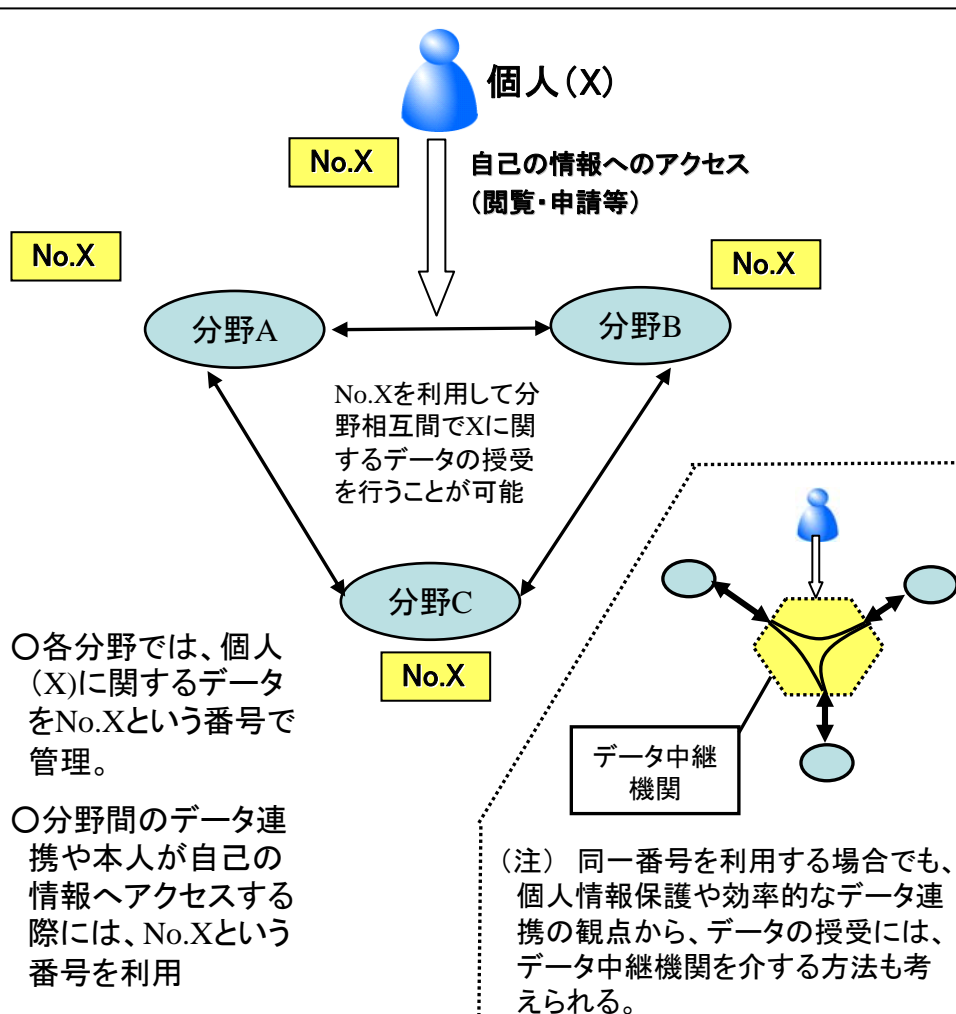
個人(X)

No.X

自己の情報へのアクセス
(閲覧・申請等)

No.X

No.X

分野A

分野B

No.Xを利用して分野相互間でXに関するデータの授受を行うことが可能

分野C

No.X

○各分野では、個人(X)に関するデータをNo.Xという番号で管理。

○分野間のデータ連携や本人が自己の情報へアクセスする際には、No.Xという番号を利用

データ中継機関

(注) 同一番号を利用する場合でも、個人情報保護や効率的なデータ連携の観点から、データの授受には、データ中継機関を介する方法も考えられる。